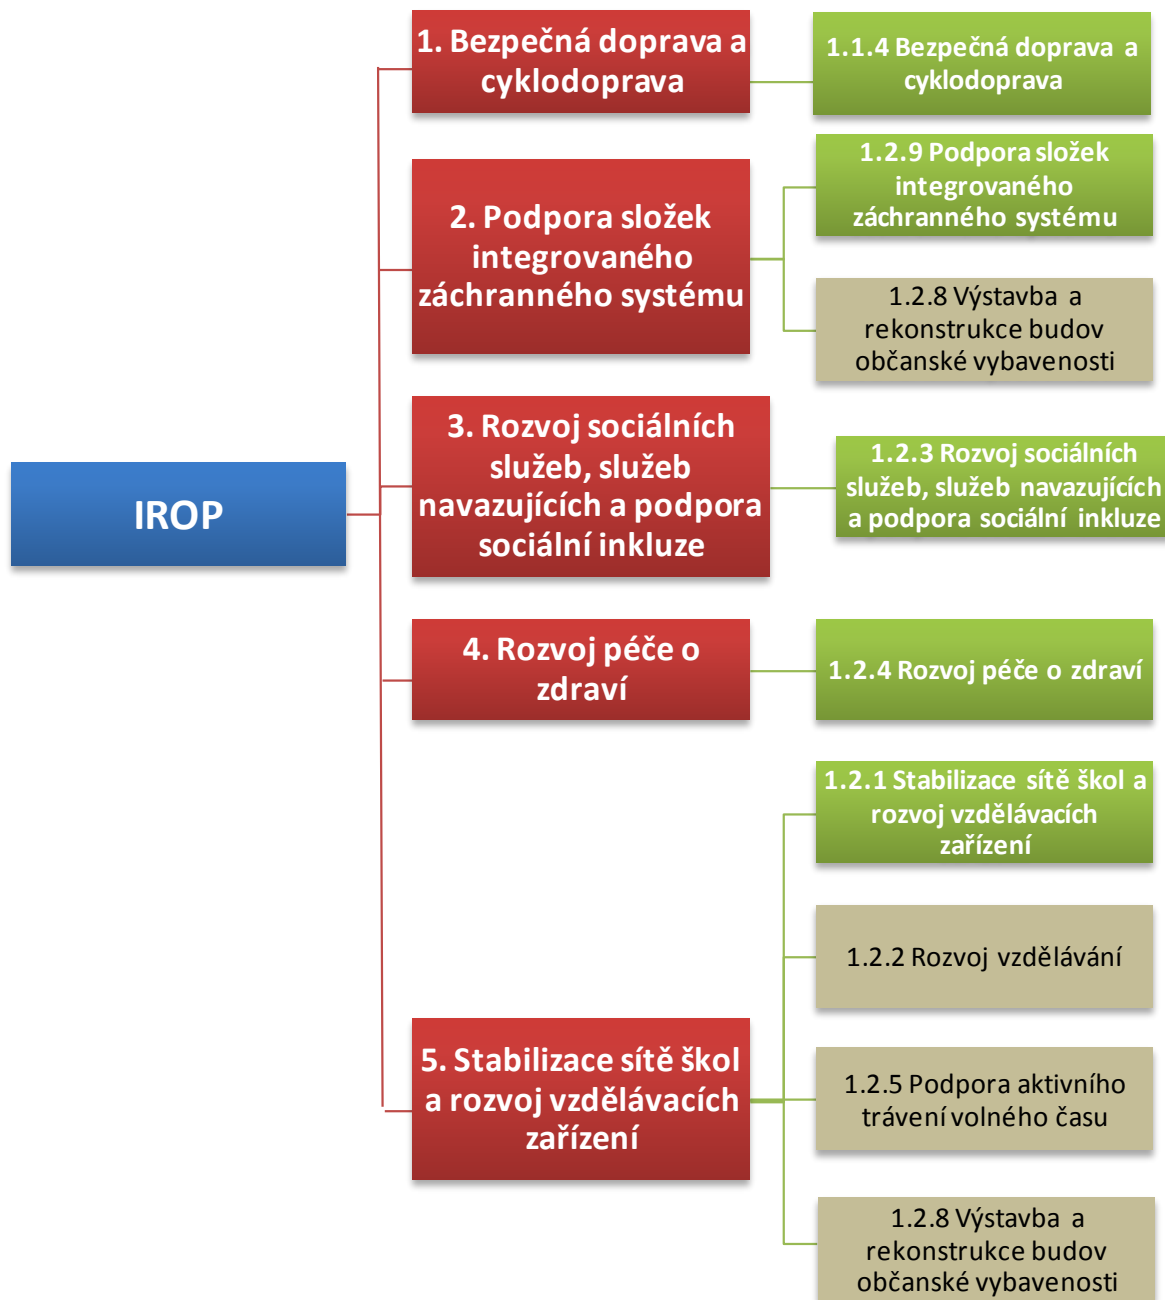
IROP

1. Bezpečná doprava a cyklodoprava

1.1.4 Bezpečná doprava a cyklodoprava

2. Podpora složek integrovaného záchranného systému

1.2.9 Podpora složek integrovaného záchranného systému

1.2.8 Výstavba a rekonstrukce budov občanské vybavenosti

3. Rozvoj sociálních služeb, služeb navazujících a podpora sociální inkluze

1.2.3 Rozvoj sociálních služeb, služeb navazujících a podpora sociální inkluze

4. Rozvoj péče o zdraví

1.2.4 Rozvoj péče o zdraví

5. Stabilizace sítě škol a rozvoj vzdělávacích zařízení

1.2.1 Stabilizace sítě škol a rozvoj vzdělávacích zařízení

1.2.2 Rozvoj vzdělávání

1.2.5 Podpora aktivního trávení volného času

1.2.8 Výstavba a rekonstrukce budov občanské vybavenosti